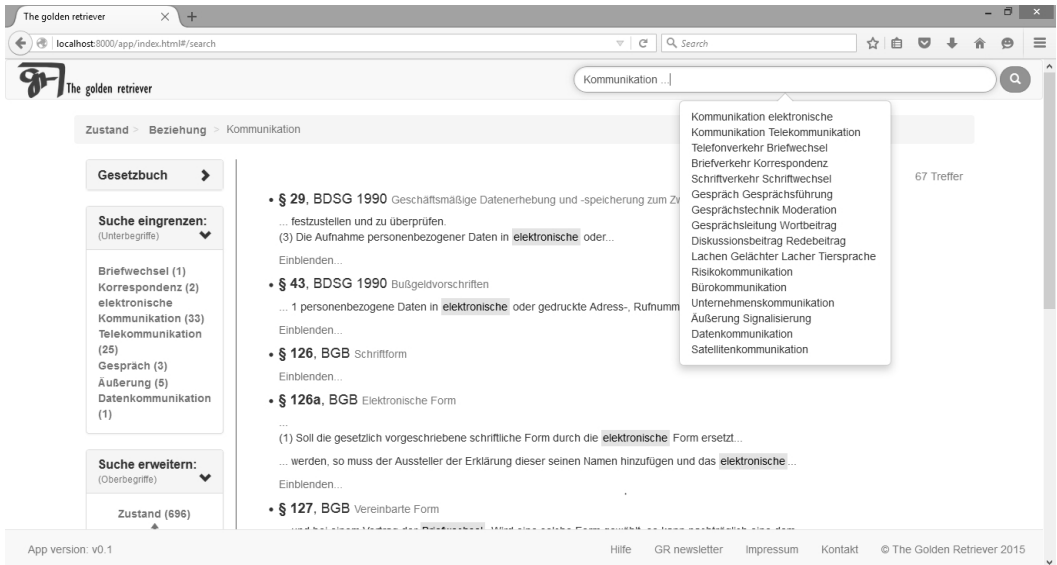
The golden retriever ×

localhost:8000/app/index.html#/search

Search

The golden retriever

Kommunikation ...|

Zustand > Beziehung > Kommunikation

Kommunikation elektronische
Kommunikation Telekommunikation
Telefonverkehr Briefwechsel
Briefverkehr Korrespondenz
Schriftverkehr Schriftwechsel
Gespräch Gesprächsführung
Gesprächstechnik Moderation
Gesprächsleitung Wortbeitrag
Diskussionsbeitrag Redebeitrag
Lachen Gelächter Lacher Tiersprache
Risikokommunikation
Bürokommunikation
Unternehmenskommunikation
Äußerung Signalisierung
Datenkommunikation
Satellitenkommunikation

Gesetzbuch

Suche eingrenzen:
(Unterbegriffe)

Briefwechsel (1)
Korrespondenz (2)
elektronische Kommunikation (33)
Telekommunikation (25)
Gespräch (3)
Äußerung (5)
Datenkommunikation (1)

Suche erweitern:
(Oberbegriffe)

Zustand (696)

67 Treffer

• § 29, BDSG 1990 Geschäftsmäßige Datenerhebung und -speicherung zum Zw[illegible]

... festzustellen und zu überprüfen.
(3) Die Aufnahme personenbezogener Daten in elektronische oder...

Einblenden...

• § 43, BDSG 1990 Bußgeldvorschriften

... 1 personenbezogene Daten in elektronische oder gedruckte Adress-, Rufnumm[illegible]

Einblenden...

• § 126, BGB Schriftform

Einblenden...

• § 126a, BGB Elektronische Form

...
(1) Soll die gesetzlich vorgeschriebene schriftliche Form durch die elektronische Form ersetzt...

... werden, so muss der Aussteller der Erklärung dieser seinen Namen hinzufügen und das elektronische ...

Einblenden...

• § 127, BGB Vereinbarte Form

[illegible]

App version: v0.1

Hilfe GR newsletter Impressum Kontakt © The Golden Retriever 2015